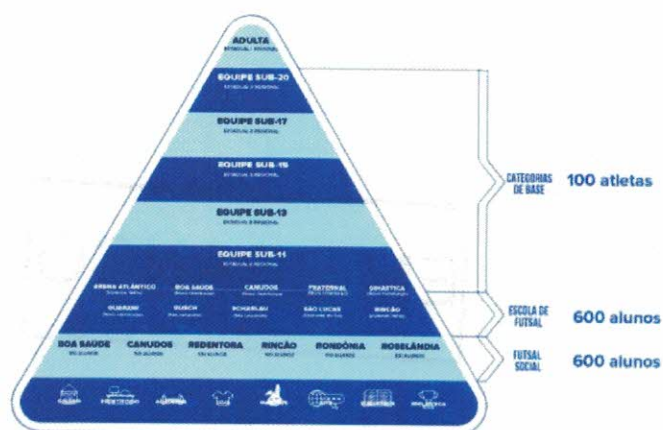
ADULTA
ESTADUAL / REGIONAL

EQUIPE SUB-20
ESTADUAL E REGIONAL

EQUIPE SUB-17
ESTADUAL E REGIONAL

EQUIPE SUB-15
ESTADUAL E REGIONAL

EQUIPE SUB-13
ESTADUAL E REGIONAL

EQUIPE SUB-11
ESTADUAL E REGIONAL

CATEGORIAS DE BASE 100 atletas

ARENA ATLÂNTICO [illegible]
BOA SAÚDE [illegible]
CANUDOS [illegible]
FRATERNAL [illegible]
DIDÁTICA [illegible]
GUARANI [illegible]
BUSCH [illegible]
SCHARLAU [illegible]
SÃO LUCAS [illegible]
RINCÃO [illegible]

ESCOLA DE FUTSAL 600 alunos

BOA SAÚDE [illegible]
CANUDOS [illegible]
REDENTORA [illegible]
RINCÃO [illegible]
RONDÔNIA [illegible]
ROSELÂNDIA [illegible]

FUTSAL SOCIAL 600 alunos

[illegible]